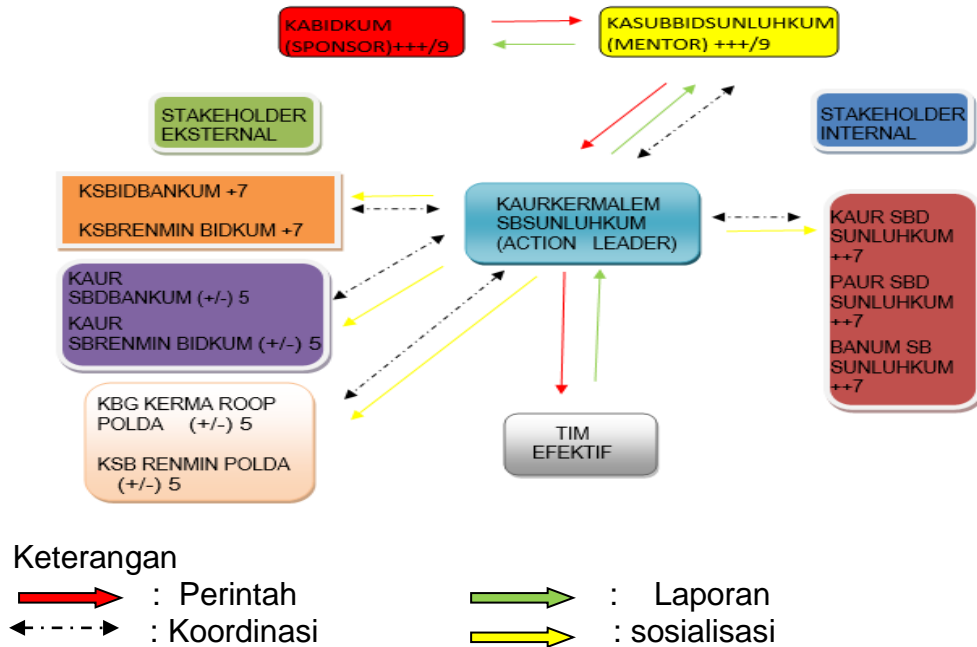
KABIDKUM (SPONSOR)+++/9

KASUBBIDSUNLUHKUM (MENTOR) +++/9

STAKEHOLDER EKSTERNAL

STAKEHOLDER INTERNAL

KSBIDBANKUM +7

KSBRENMIN BIDKUM +7

KAURKERMALEM SBSUNLUHKUM (ACTION LEADER)

KAUR SBD SUNLUHKUM ++7

PAUR SBD SUNLUHKUM ++7

BANUM SB SUNLUHKUM ++7

KAUR SBDBANKUM (+/-) 5

KAUR SBRENMIN BIDKUM (+/-) 5

KBG KERMA ROOP POLDA (+/-) 5

KSB RENMIN POLDA (+/-) 5

TIM EFEKTIF

Keterangan

: Perintah

: Laporan

: Koordinasi

: sosialisasi